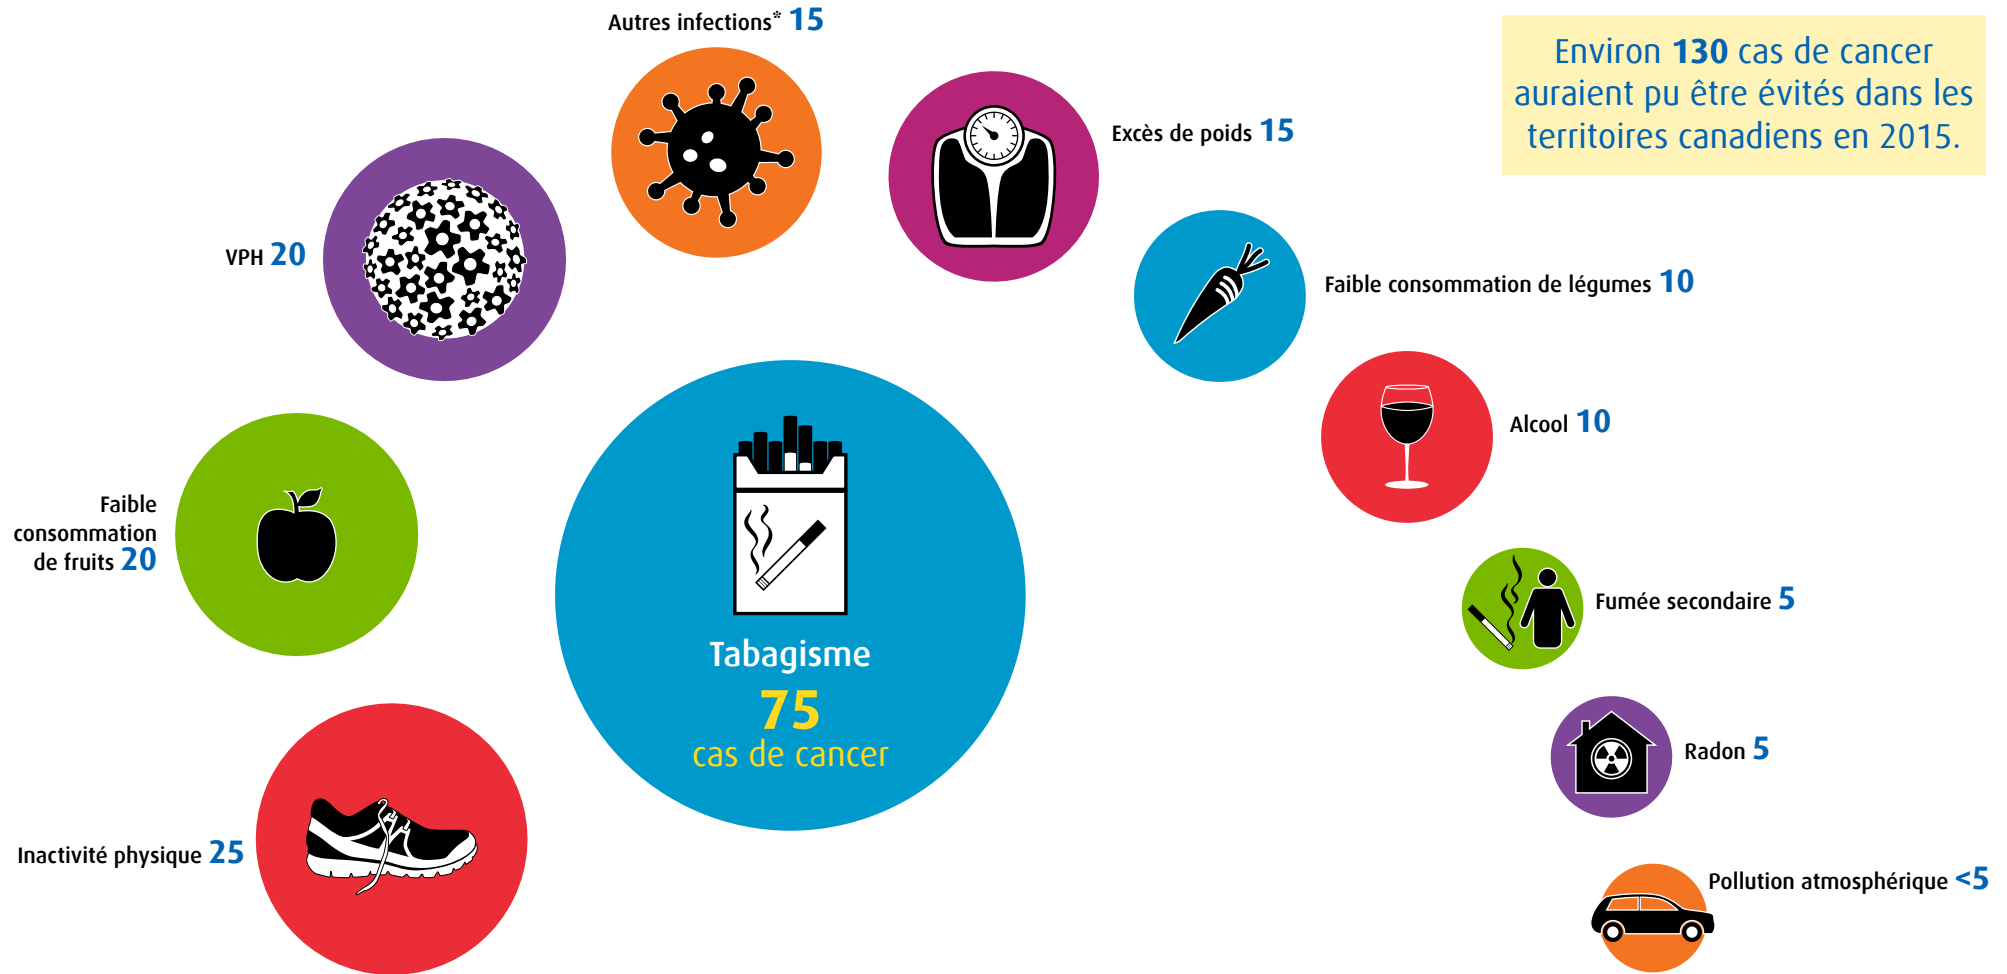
Environ **130** cas de cancer auraient pu être évités dans les territoires canadiens en 2015.

Autres infections* 15

Excès de poids 15

VPH 20

Faible consommation de légumes 10

Alcool 10

Faible consommation de fruits 20

Tabagisme
75
cas de cancer

Fumée secondaire 5

Radon 5

Inactivité physique 25

Pollution atmosphérique <5